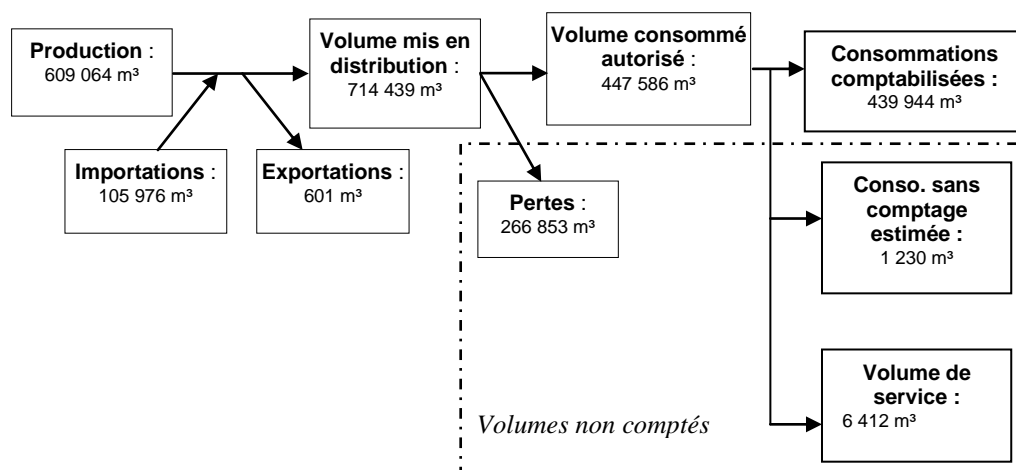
Production : 609 064 m³

Importations : 105 976 m³

Exportations : 601 m³

Volume mis en distribution : 714 439 m³

Volume consommé autorisé : 447 586 m³

Pertes : 266 853 m³

Consommations comptabilisées : 439 944 m³

Conso. sans comptage estimée : 1 230 m³

Volume de service : 6 412 m³

Volumes non comptés